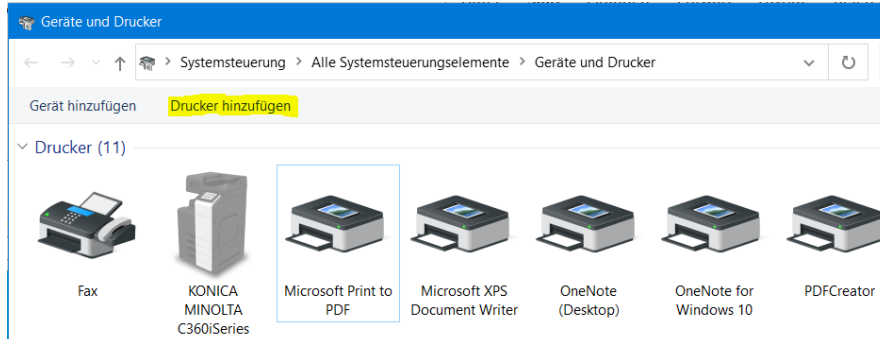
Geräte und Drucker

Systemsteuerung > Alle Systemsteuerungselemente > Geräte und Drucker

Gerät hinzufügen Drucker hinzufügen

Drucker (11)

Fax

KONICA MINOLTA C360iSeries

Microsoft Print to PDF

Microsoft XPS Document Writer

OneNote (Desktop)

OneNote for Windows 10

PDFCreator